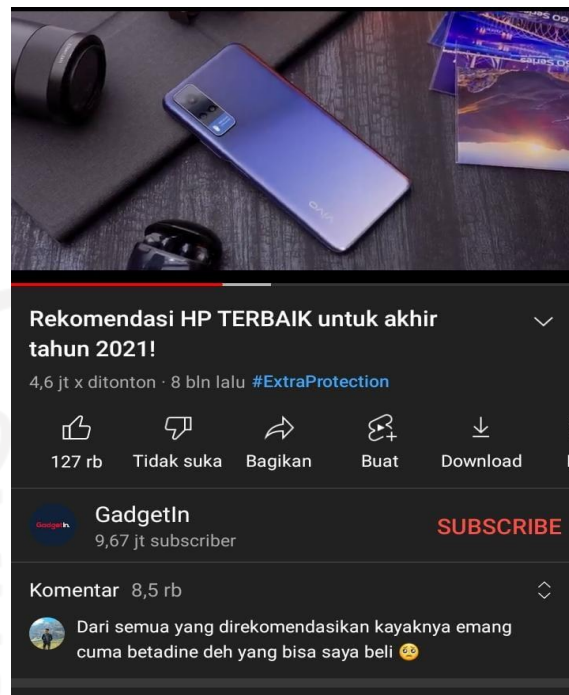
Rekomendasi HP TERBAIK untuk akhir tahun 2021!

4,6 jt x ditonton · 8 bln lalu #ExtraProtection

127 rb
Tidak suka
Bagikan
Buat
Download

GadgetIn
GadgetIn
9,67 jt subscriber
SUBSCRIBE

Komentar 8,5 rb

Dari semua yang direkomendasikan kayaknya emang cuma betadine deh yang bisa saya beli 🥺